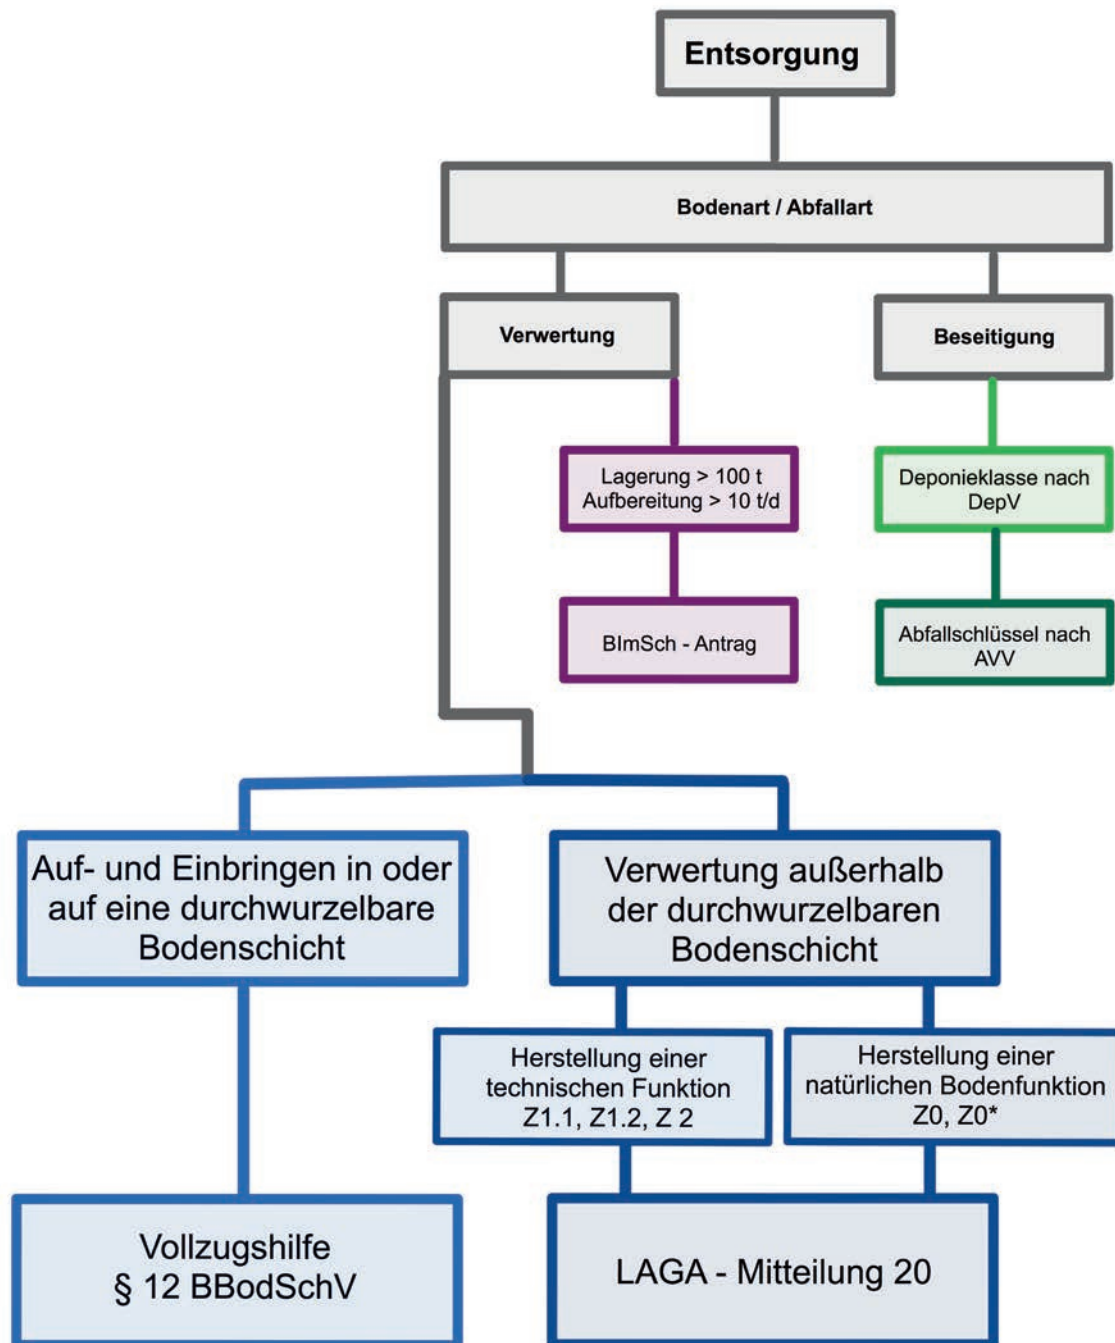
Entsorgung

Bodenart / Abfallart

Verwertung

Beseitigung

Lagerung > 100 t
Aufbereitung > 10 t/d

BImSch - Antrag

Deponieklasse nach DepV

Abfallschlüssel nach AVV

Auf- und Einbringen in oder auf eine durchwurzelbare Bodenschicht

Verwertung außerhalb der durchwurzelbaren Bodenschicht

Herstellung einer technischen Funktion Z1.1, Z1.2, Z 2

Herstellung einer natürlichen Bodenfunktion Z0, Z0*

Vollzugshilfe § 12 BBodSchV

LAGA - Mitteilung 20